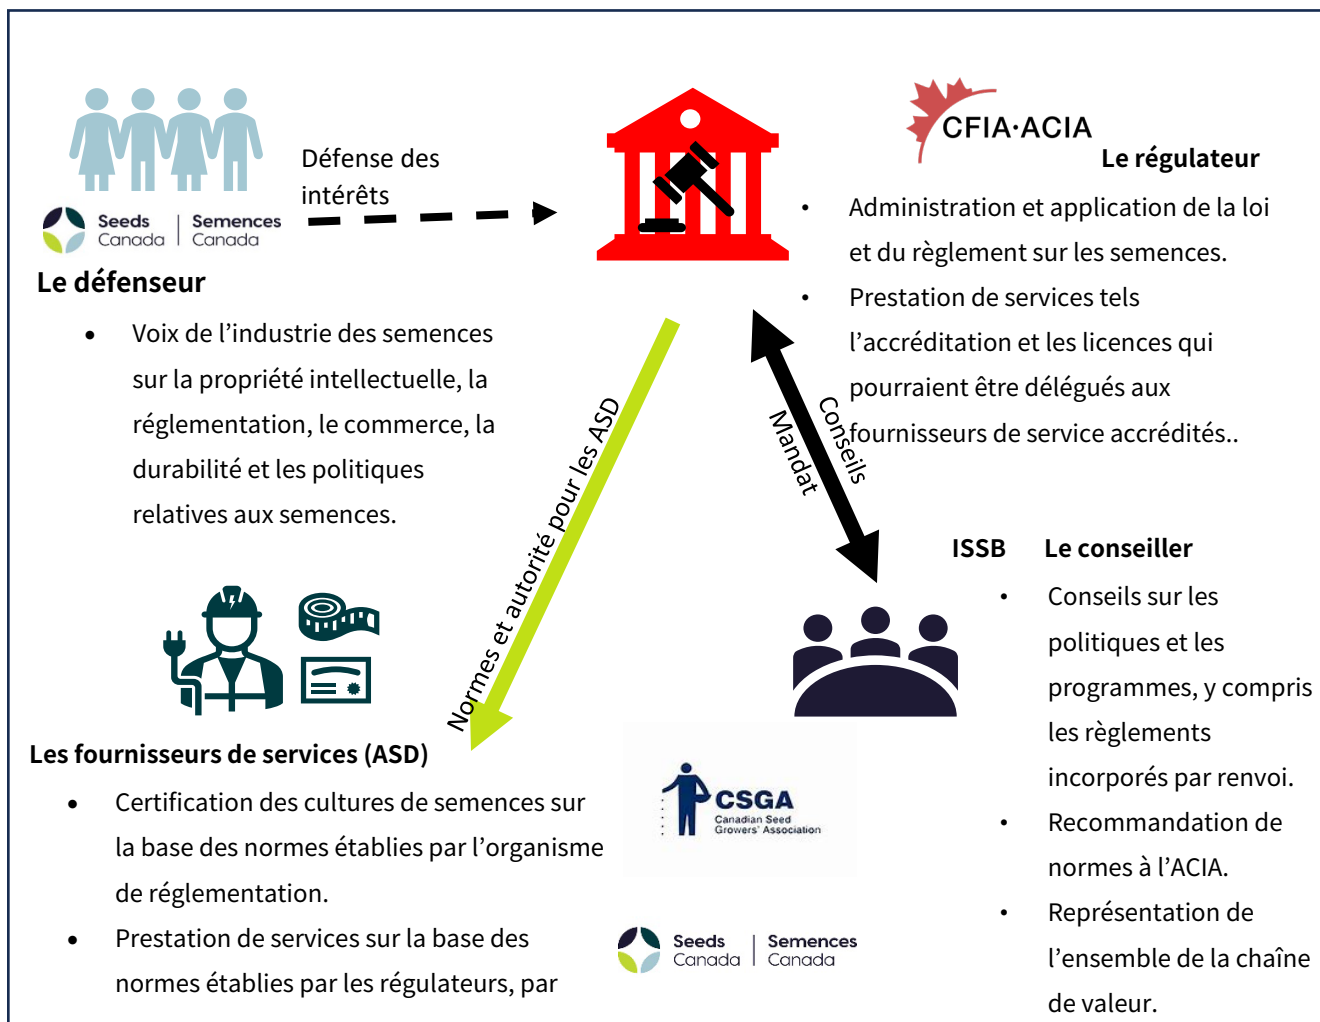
Défense des intérêts

Seeds Canada | Semences Canada

Le défenseur

- Voix de l'industrie des semences sur la propriété intellectuelle, la réglementation, le commerce, la durabilité et les politiques relatives aux semences.

CFIA·ACIA

Le régulateur

- Administration et application de la loi et du règlement sur les semences.
- Prestation de services tels l'accréditation et les licences qui pourraient être délégués aux fournisseurs de service accrédités..

Normes et autorité pour les ASD

Mandat

Conseils

ISSB Le conseiller

- Conseils sur les politiques et les programmes, y compris les règlements incorporés par renvoi.
- Recommandation de normes à l'ACIA.
- Représentation de l'ensemble de la chaîne de valeur.

Les fournisseurs de services (ASD)

- Certification des cultures de semences sur la base des normes établies par l'organisme de réglementation.
- Prestation de services sur la base des normes établies par les régulateurs, par

CSGA Canadian Seed Growers' Association

Seeds Canada | Semences Canada